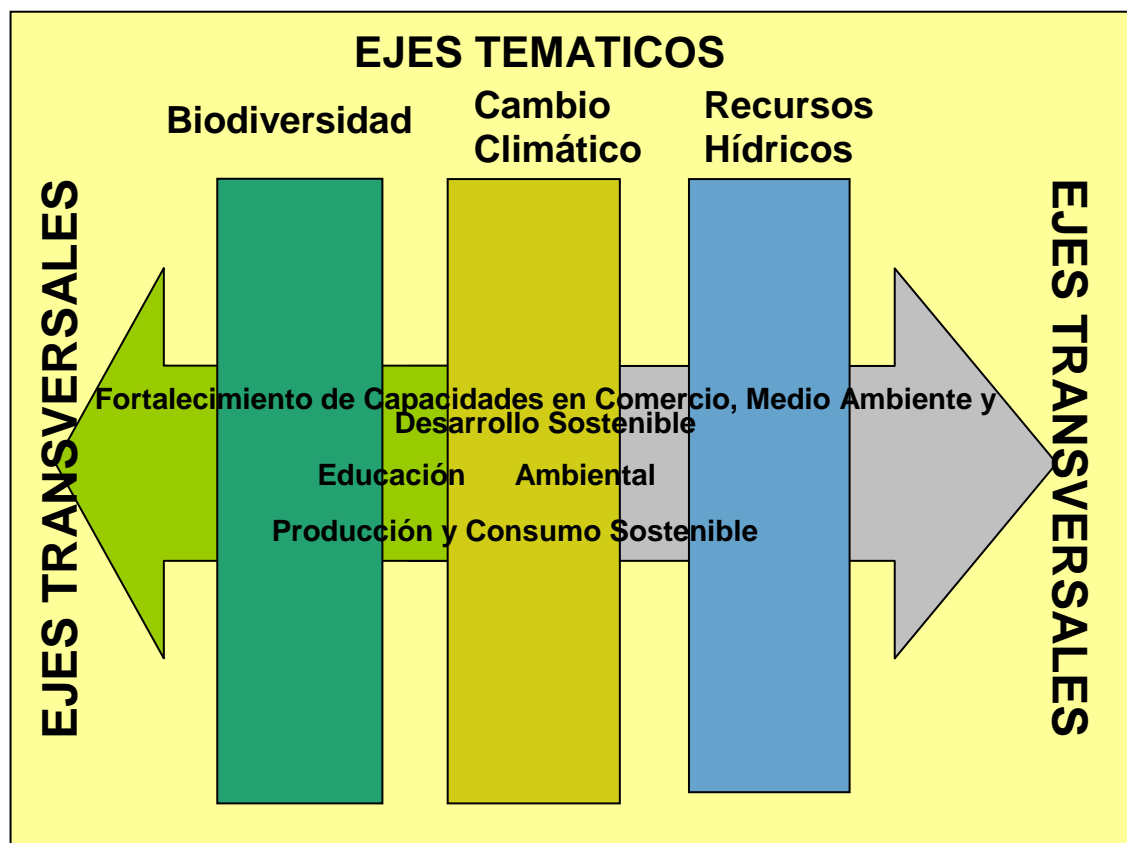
EJES TEMATICOS

Biodiversidad

Cambio Climático

Recursos Hídricos

EJES TRANSVERSALES

EJES TRANSVERSALES

Fortalecimiento de Capacidades en Comercio, Medio Ambiente y Desarrollo Sostenible

Educación Ambiental

Producción y Consumo Sostenible